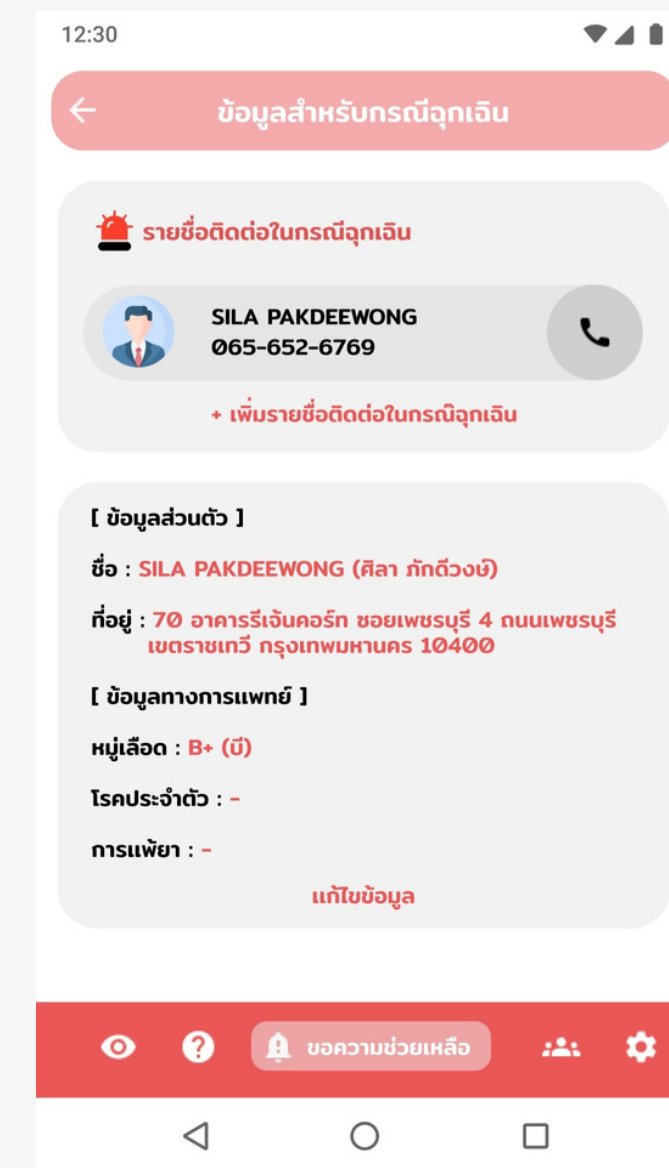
12:30

ข้อมูลสำหรับกรณีฉุกเฉิน

รายชื่อติดต่อในกรณีฉุกเฉิน

SILA PAKDEEWONG
065-652-6769

+ เพิ่มรายชื่อติดต่อในกรณีฉุกเฉิน

[ ข้อมูลส่วนตัว ]

ชื่อ : SILA PAKDEEWONG (ศิลา ภักดีวงษ์)

ที่อยู่ : 70 อาคารรีเจ้นคอร์ท ซอยเพชรบุรี 4 ถนนเพชรบุรี เขตราชเทวี กรุงเทพมหานคร 10400

[ ข้อมูลทางการแพทย์ ]

หมู่เลือด : B+ (บี)

โรคประจำตัว : -

การแพ้ยา : -

แก้ไขข้อมูล

ขอความช่วยเหลือ